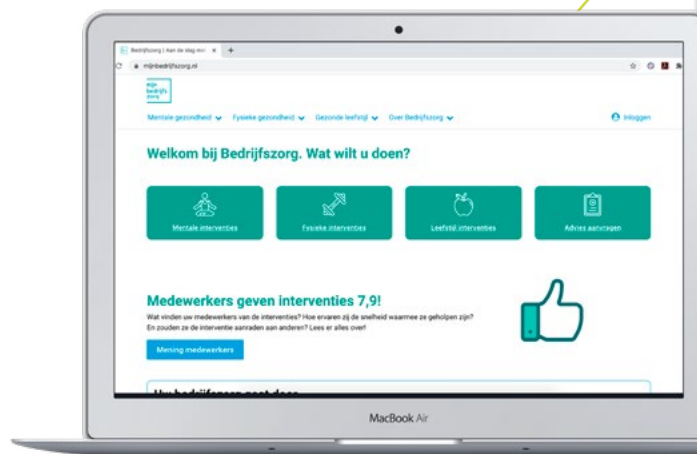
Bedrijfszorg | Aan de slag met
mijnbedrijfszorg.nl

mijn bedrijfs zorg

Mentale gezondheid Fysieke gezondheid Gezonde leefstijl Over Bedrijfszorg

Inloggen

Welkom bij Bedrijfszorg. Wat wilt u doen?

Mentale interventies

Fysieke interventies

Leefstijl interventies

Advies aanvragen

Medewerkers geven interventies 7,9!

Wat vinden uw medewerkers van de interventies? Hoe ervaren zij de snelheid waarmee ze geholpen zijn? En zouden ze de interventie aanraden aan anderen? Lees er alles over!

Mening medewerkers

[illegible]

MacBook Air